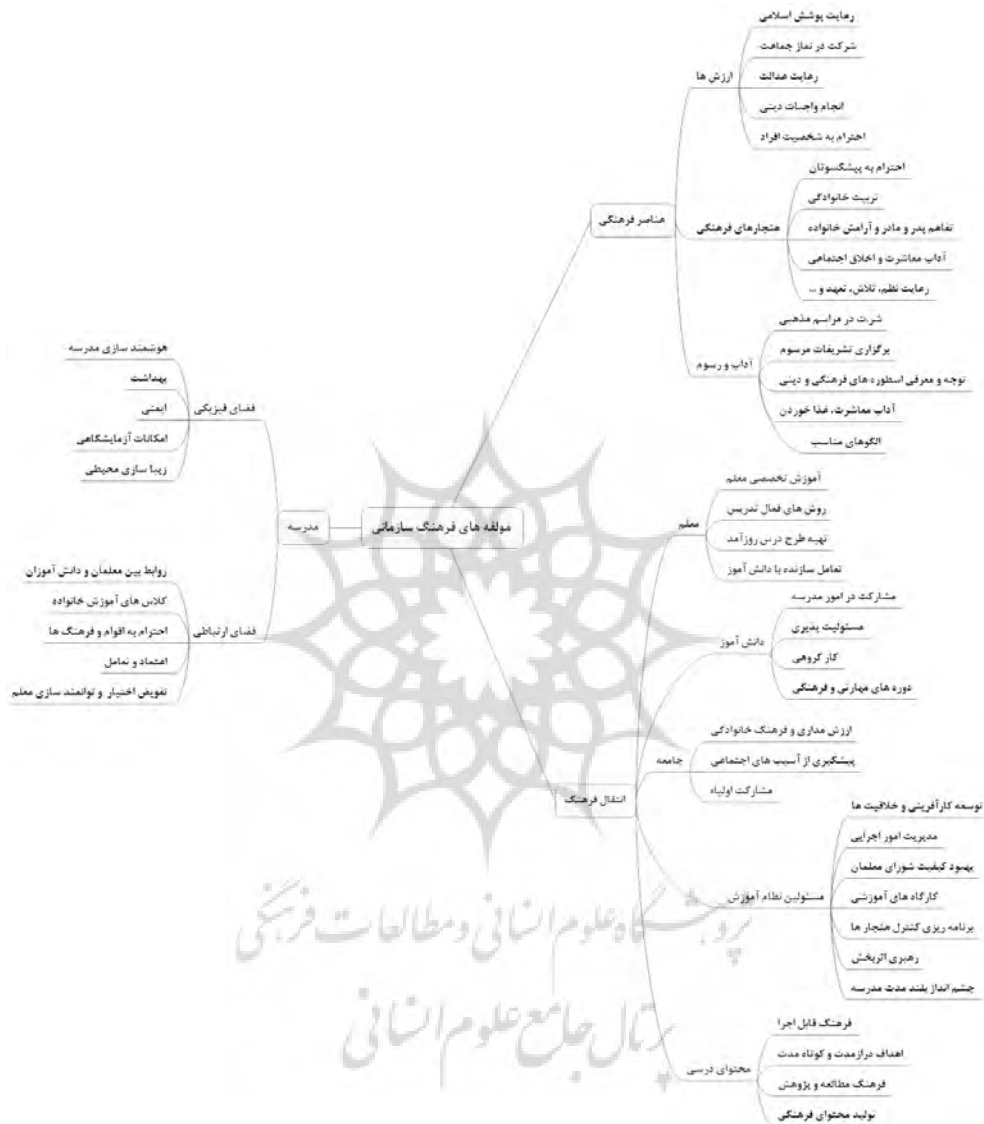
مولفه های فرهنگ سازمانی

عناصر فرهنگی

ارزش ها
رعایت پوشش اسلامی
شرکت در نماز جماعت
رعایت عدالت
انجام واجبات دینی
احترام به شخصیت افراد

هنجارهای فرهنگی
احترام به پیشکسوتان
تربیت خانوادگی
تفاهم پدر و مادر و آرامش خانواده
آداب معاشرت و اخلاق اجتماعی
رعایت نظم، تلاش، تعهد و ...

آداب و رسوم
شرت در مراسم مذهبی
برگزاری تشریفات مرسوم
توجه و معرفی اسطوره های فرهنگی و دینی
آداب معاشرت، غذا خوردن
الگوهای مناسب

انتقال فرهنگ

معلم
آموزش تخصصی معلم
روش های فعال تدریس
تهیه طرح درس روزآمد
تعامل سازنده با دانش آموز

دانش آموز
مشارکت در امور مدرسه
مسئولیت پذیری
کار گروهی
دوره های مهارتی و فرهنگی

جامعه
ارزش مداری و فرهنگ خانوادگی
پیشگیری از آسیب های اجتماعی
مشارکت اولیاء

مسئولین نظام آموزش
توسعه کارآفرینی و خلاقیت ها
مدیریت امور اجرایی
بهبود کیفیت شورای معلمان
کارگاه های آموزشی
برنامه ریزی کنترل هنجار ها
رهبری اثربخش
چشم انداز بلند مدت مدرسه

محتوای درسی
فرهنگ قابل اجرا
اهداف درازمدت و کوتاه مدت
فرهنگ مطالعه و پژوهش
تولید محتوای فرهنگی

مدرسه

فضای فیزیکی
هوشمند سازی مدرسه
بهداشت
ایمنی
امکانات آزمایشگاهی
زیبا سازی محیطی

فضای ارتباطی
روابط بین معلمان و دانش آموزان
کلاس های آموزش خانواده
احترام به اقوام و فرهنگ ها
اعتماد و تعامل
تفویض اختیار و توانمند سازی معلم

پژوهشگاه علوم انسانی و مطالعات فرهنگی
پرتال جامع علوم انسانی